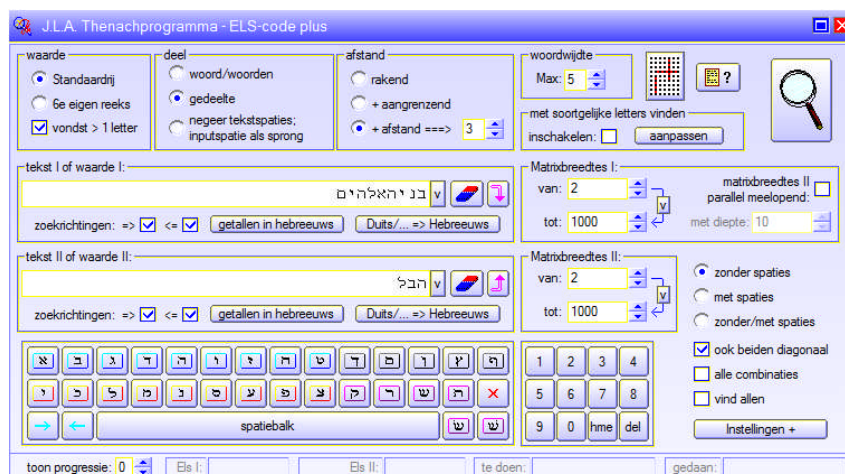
J.L.A. Thenachprogramma - ELS-code plus

waarde
Standaardrij
6e eigen reeks
vondst > 1 letter

deel
woord/woorden
gedeelte
negeer tekstspaties; inputspatie als sprong

afstand
rakend
+ aangrenzend
+ afstand ===> 3

woordwijdte
Max: 5

met soortgelijke letters vinden
inschakelen:
aanpassen

tekst I of waarde I:
בני האלהים
v
zoekrichtingen: => <=
getallen in hebreeuws
Duits/... => Hebreeuws

Matrixbreedtes I:
van: 2
tot: 1000
v
matrixbreedtes II parallel meelopend:
met diepte: 10

tekst II of waarde II:
הבל
v
zoekrichtingen: => <=
getallen in hebreeuws
Duits/... => Hebreeuws

Matrixbreedtes II:
van: 2
tot: 1000
v

zonder spaties
met spaties
zonder/met spaties

א ב ג ד ה ו ז ח ט י ך כ ל ם מ ן נ ס ע ף פ ץ צ ק ר ש ת ×
spatiebalk
שׂ שׁ

1 2 3 4
5 6 7 8
9 0 hme del

ook beiden diagonaal
alle combinaties
vind allen
Instellingen +

toon progressie: 0
Els I:
Els II:
te doen:
gedaan: